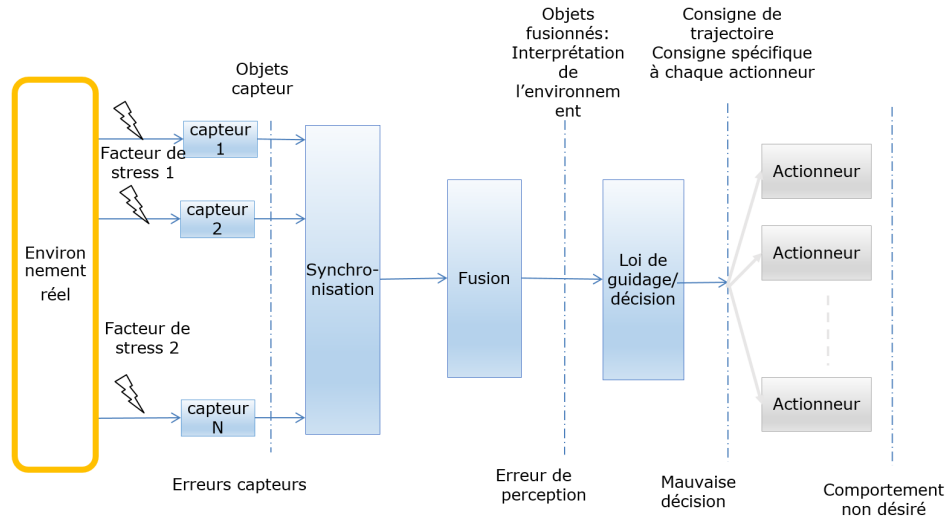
Objets capteur

Objets fusionnés: Interprétation de l'environnement

Consigne de trajectoire Consigne spécifique à chaque actionneur

Environnement réel

Facteur de stress 1

Facteur de stress 2

capteur 1

capteur 2

capteur N

Synchronisation

Fusion

Loi de guidage/ décision

Actionneur

Actionneur

Actionneur

Erreurs capteurs

Erreur de perception

Mauvaise décision

Comportement non désiré